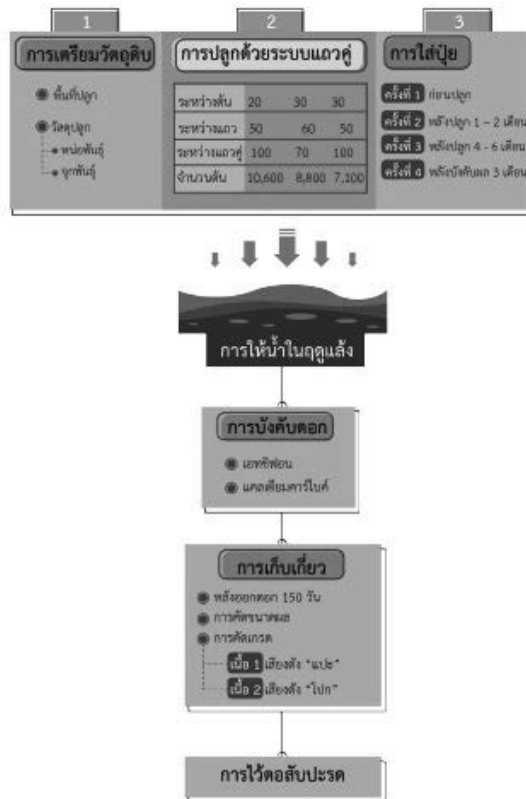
1

การเตรียมวัตถุดิบ

พื้นที่ปลูก

วัสดุปลูก

หน่อพันธุ์

จุกพันธุ์

2

การปลูกด้วยระบบแถวคู่

| ระหว่างต้น | 20 | 30 | 30 |
|---|---|---|---|
| ระหว่างแถว | 50 | 60 | 50 |
| ระหว่างแถวคู่ | 100 | 70 | 100 |
| จำนวนต้น | 10,600 | 8,800 | 7,100 |

3

การใส่ปุ๋ย

ครั้งที่ 1 ก่อนปลูก

ครั้งที่ 2 หลังปลูก 1 – 2 เดือน

ครั้งที่ 3 หลังปลูก 4 - 6 เดือน

ครั้งที่ 4 หลังบังคับผล 3 เดือน

การให้น้ำในฤดูแล้ง

การบังคับดอก

เอทธิฟอน

แคลเซียมคาร์ไบด์

การเก็บเกี่ยว

หลังออกดอก 150 วัน

การคัดขนาดผล

การคัดเกรด

เนื้อ 1 เสียงดัง "แปะ"

เนื้อ 2 เสียงดัง "ป๊อก"

การไว้ตอสับปะรด